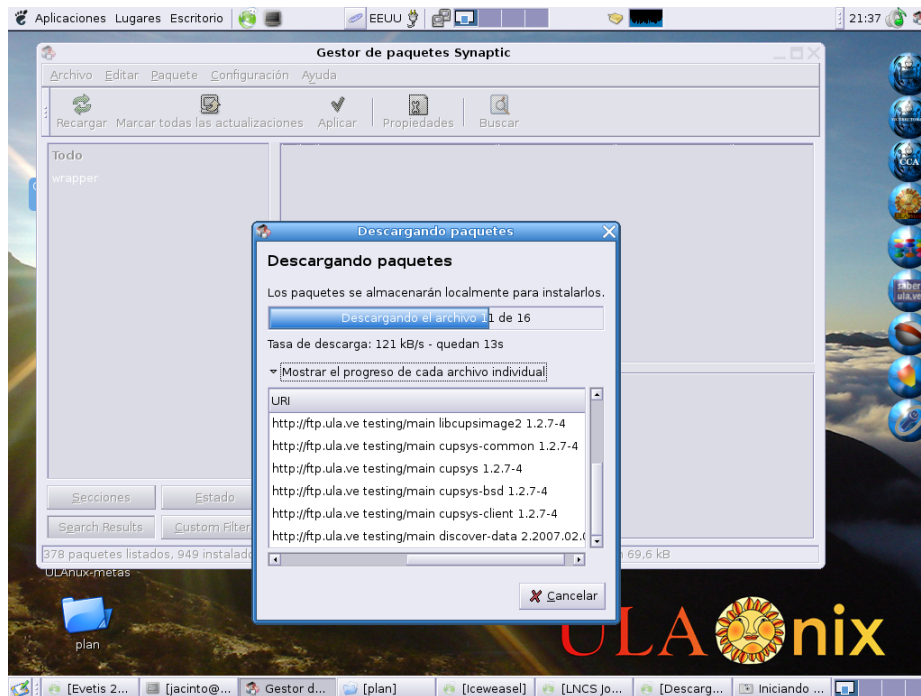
Aplicaciones Lugares Escritorio
EEUU
21:37

Gestor de paquetes Synaptic
Archivo Editar Paquete Configuración Ayuda
Recargar Marcar todas las actualizaciones Aplicar Propiedades Buscar
Todo
wrapper
Secciones Estado
Search Results Custom Filter
378 paquetes listados, 949 instalado
69,6 kB

Descargando paquetes
Descargando paquetes
Los paquetes se almacenarán localmente para instalarlos.
Descargando el archivo 11 de 16
Tasa de descarga: 121 kB/s - quedan 13s
Mostrar el progreso de cada archivo individual
URI
http://ftp.ula.ve testing/main libcupsimage2 1.2.7-4
http://ftp.ula.ve testing/main cupsys-common 1.2.7-4
http://ftp.ula.ve testing/main cupsys 1.2.7-4
http://ftp.ula.ve testing/main cupsys-bsd 1.2.7-4
http://ftp.ula.ve testing/main cupsys-client 1.2.7-4
http://ftp.ula.ve testing/main discover-data 2.2007.02.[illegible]
Cancelar

ULAnux-metas
plan
ULA nix

[Evetis 2... [jacinto@... Gestor d... [plan] [Iceweasel] [LNCS Jo... [Descarg... Iniciando ...